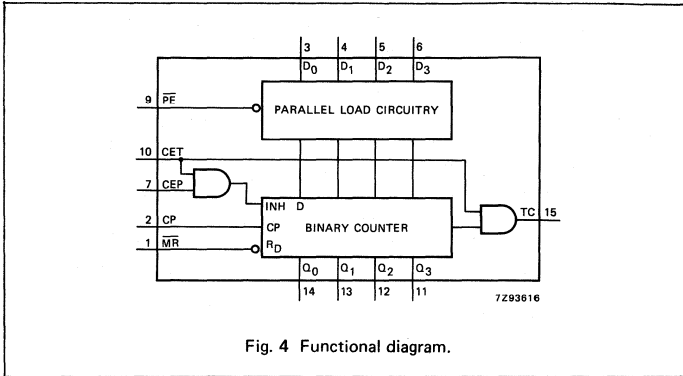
3 4 5 6

$D_0$ $D_1$ $D_2$ $D_3$

9 $\overline{PE}$

PARALLEL LOAD CIRCUITRY

10 CET

7 CEP

INH D

2 CP

CP BINARY COUNTER

1 $\overline{MR}$

$R_D$

TC 15

$Q_0$ $Q_1$ $Q_2$ $Q_3$

14 13 12 11

7Z93616

Fig. 4 Functional diagram.